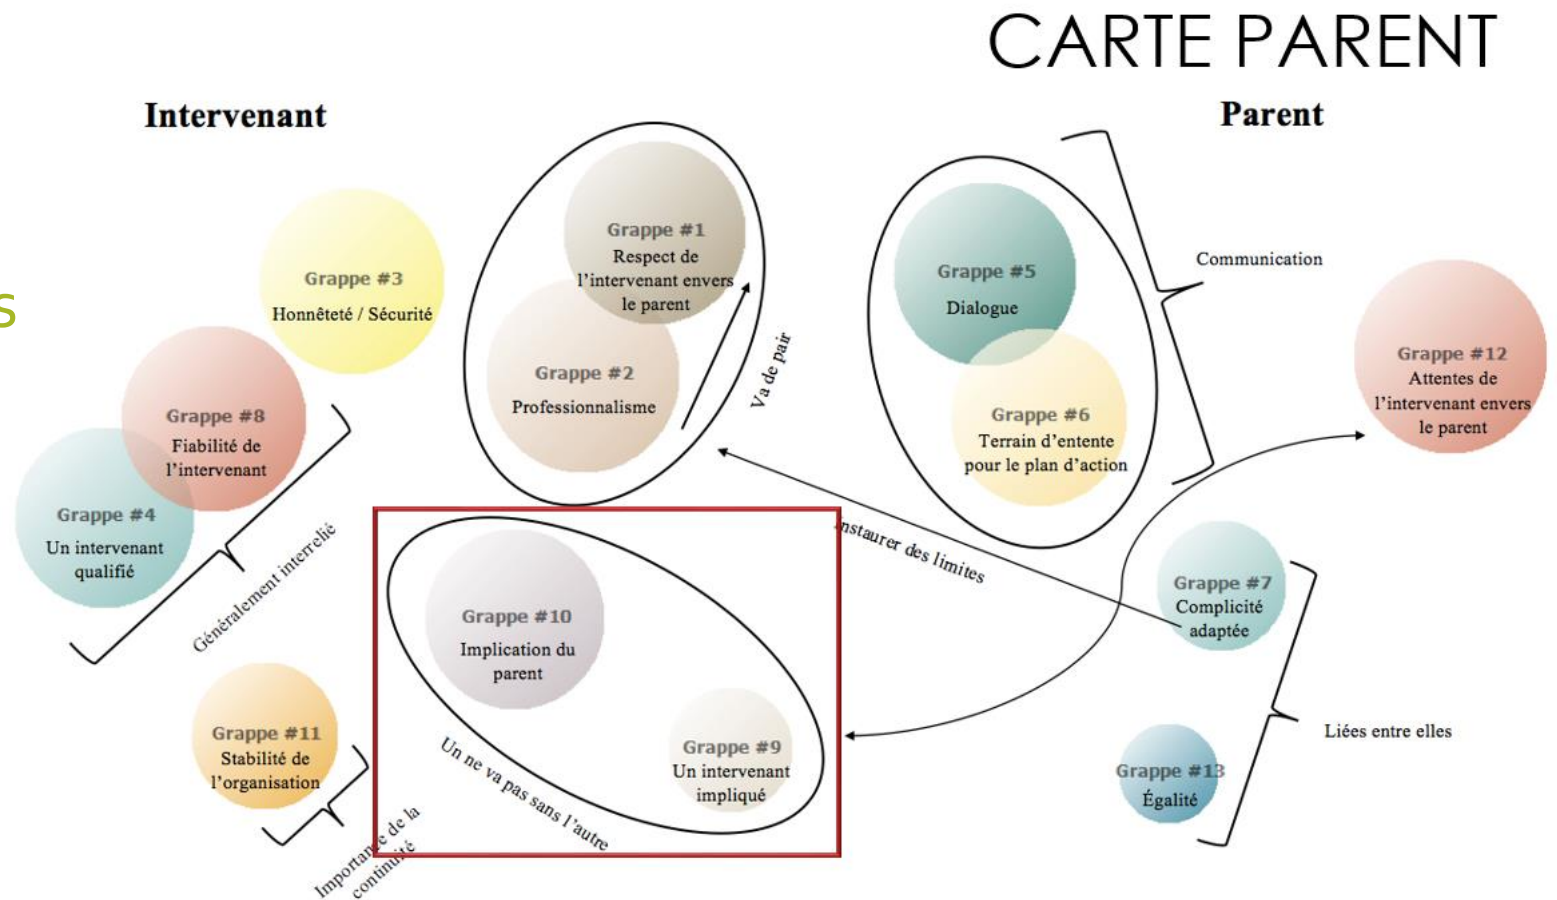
CARTE PARENT

Intervenant

Parent

s

Grappe #3
Honnêteté / Sécurité

Grappe #8
Fiabilité de l'intervenant

Grappe #4
Un intervenant qualifié

Généralement interrelié

Grappe #11
Stabilité de l'organisation

Importance de la continuité

Grappe #1
Respect de l'intervenant envers le parent

Grappe #2
Professionnalisme

Va de pair

Grappe #10
Implication du parent

Grappe #9
Un intervenant impliqué

Un ne va pas sans l'autre

Instaurer des limites

Grappe #5
Dialogue

Grappe #6
Terrain d'entente pour le plan d'action

Communication

Grappe #12
Attentes de l'intervenant envers le parent

Grappe #7
Complicité adaptée

Grappe #13
Égalité

Liées entre elles